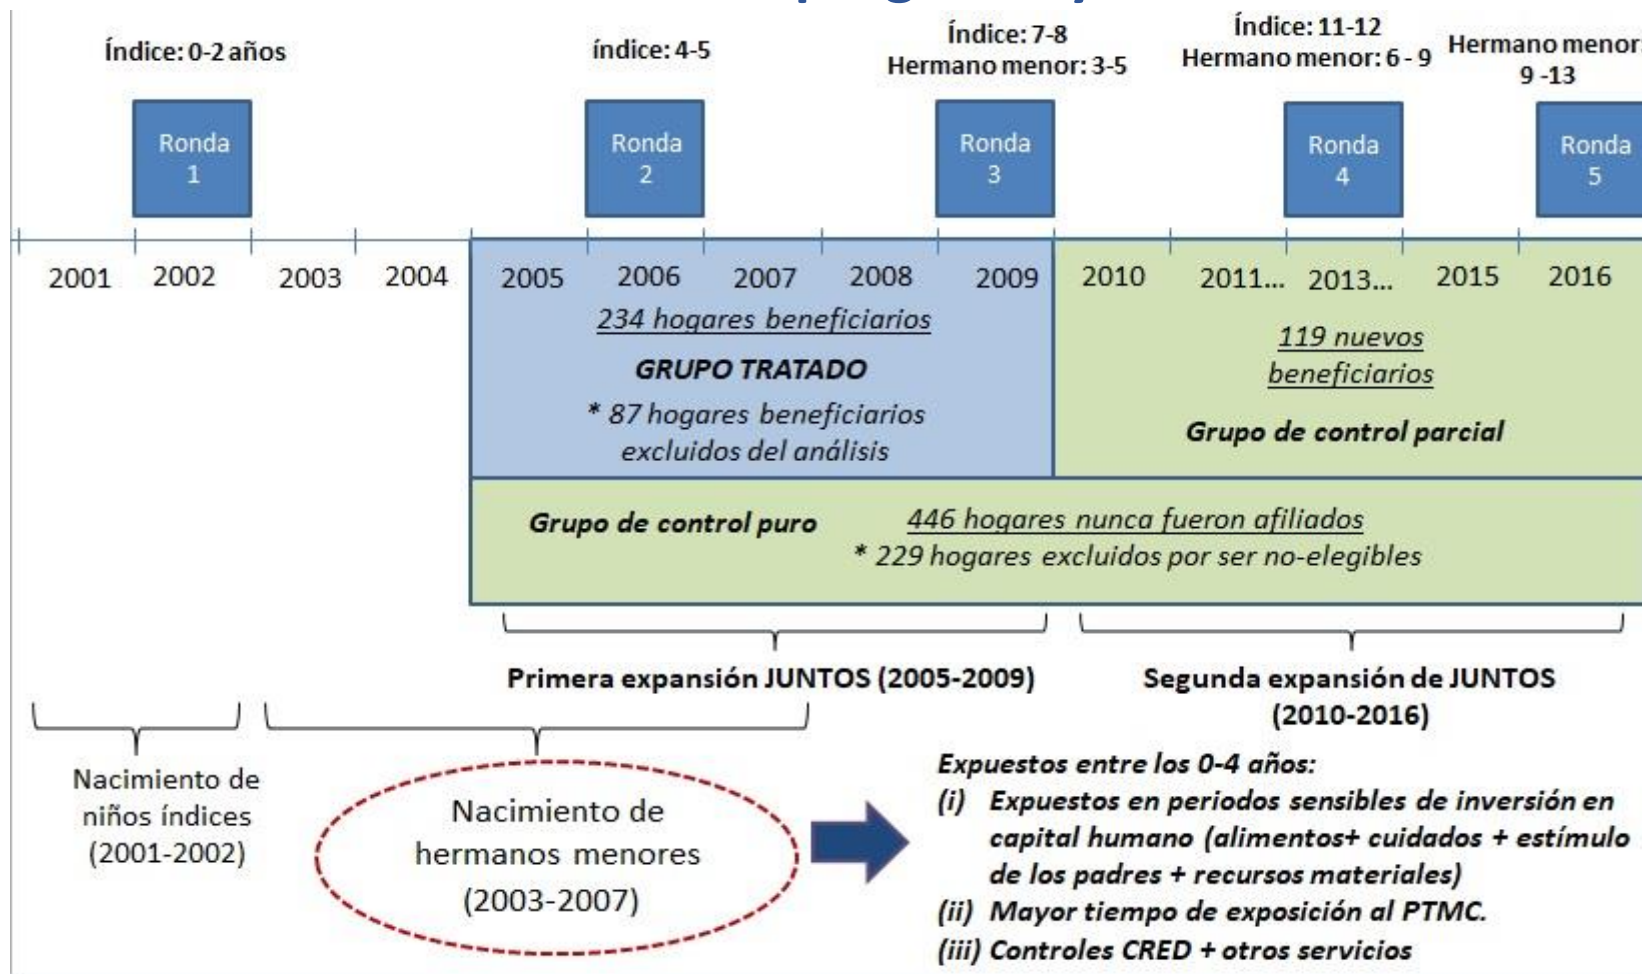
Índice: 0-2 años

índice: 4-5

Índice: 7-8
Hermano menor: 3-5

Índice: 11-12
Hermano menor: 6 - 9

Hermano menor:
9 -13

Ronda 1

Ronda 2

Ronda 3

Ronda 4

Ronda 5

2001 2002 2003 2004 2005 2006 2007 2008 2009 2010 2011... 2013... 2015 2016

234 hogares beneficiarios

GRUPO TRATADO

* 87 hogares beneficiarios excluidos del análisis

119 nuevos beneficiarios

Grupo de control parcial

Grupo de control puro

446 hogares nunca fueron afiliados

* 229 hogares excluidos por ser no-elegibles

Primera expansión JUNTOS (2005-2009)

Segunda expansión de JUNTOS (2010-2016)

Nacimiento de niños índices (2001-2002)

Nacimiento de hermanos menores (2003-2007)

Expuestos entre los 0-4 años:
(i) Expuestos en periodos sensibles de inversión en capital humano (alimentos+ cuidados + estímulo de los padres + recursos materiales)
(ii) Mayor tiempo de exposición al PTMC.
(iii) Controles CRED + otros servicios